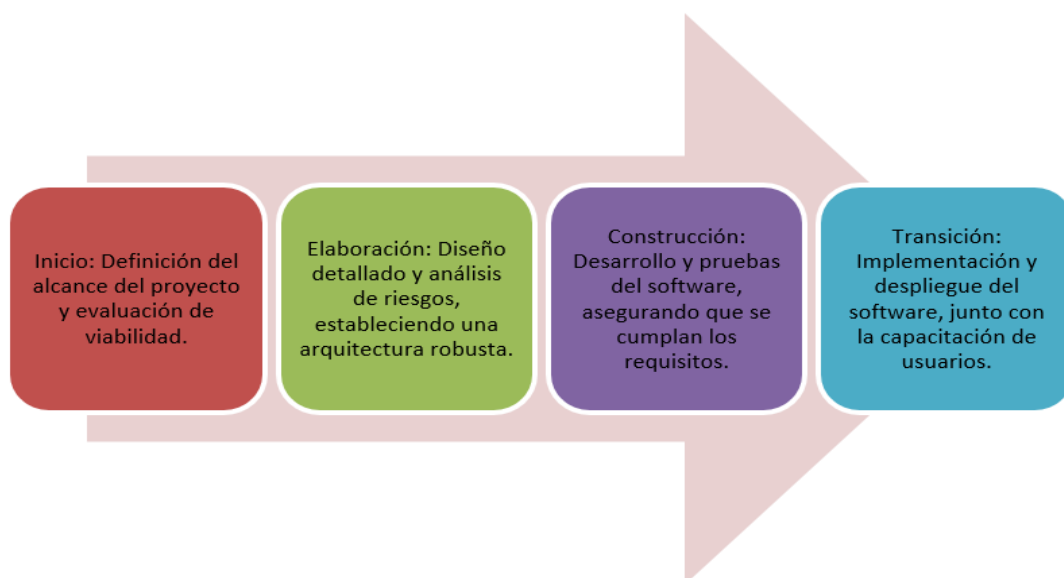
Inicio: Definición del alcance del proyecto y evaluación de viabilidad.

Elaboración: Diseño detallado y análisis de riesgos, estableciendo una arquitectura robusta.

Construcción: Desarrollo y pruebas del software, asegurando que se cumplan los requisitos.

Transición: Implementación y despliegue del software, junto con la capacitación de usuarios.